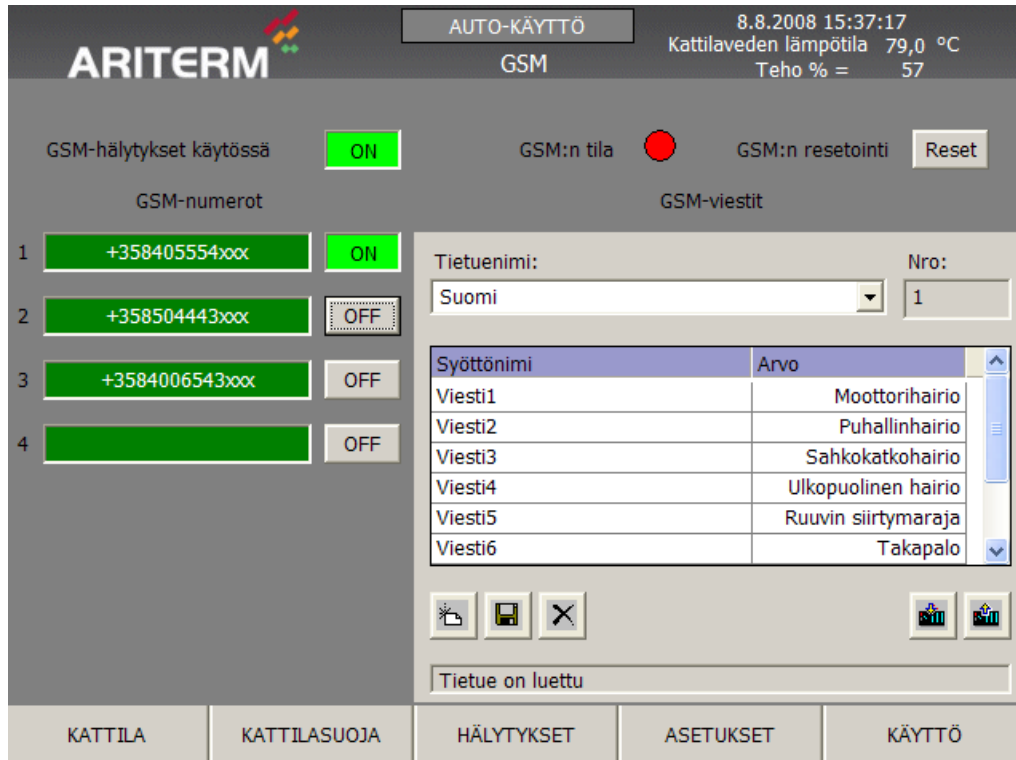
ARITERM

AUTO-KÄYTTÖ
GSM

8.8.2008 15:37:17
Kattilaveden lämpötila 79,0 °C
Teho % = 57

GSM-hälytykset käytössä ON

GSM:n tila

GSM:n resetointi Reset

GSM-numerot

GSM-viestit

1 +358405554xxx ON
2 +358504443xxx OFF
3 +3584006543xxx OFF
4 OFF

Tietuenimi:
Suomi

Nro:
1

| Syöttönimi | Arvo |
|---|---|
| Viesti1 | Moottorihairio |
| Viesti2 | Puhallinhairio |
| Viesti3 | Sahkokatkohairio |
| Viesti4 | Ulkopuolinen hairio |
| Viesti5 | Ruuvin siirtymaraja |
| Viesti6 | Takapalo |

Tietue on luettu

KATTILA | KATTILASUOJA | HÄLYTYKSET | ASETUKSET | KÄYTTÖ